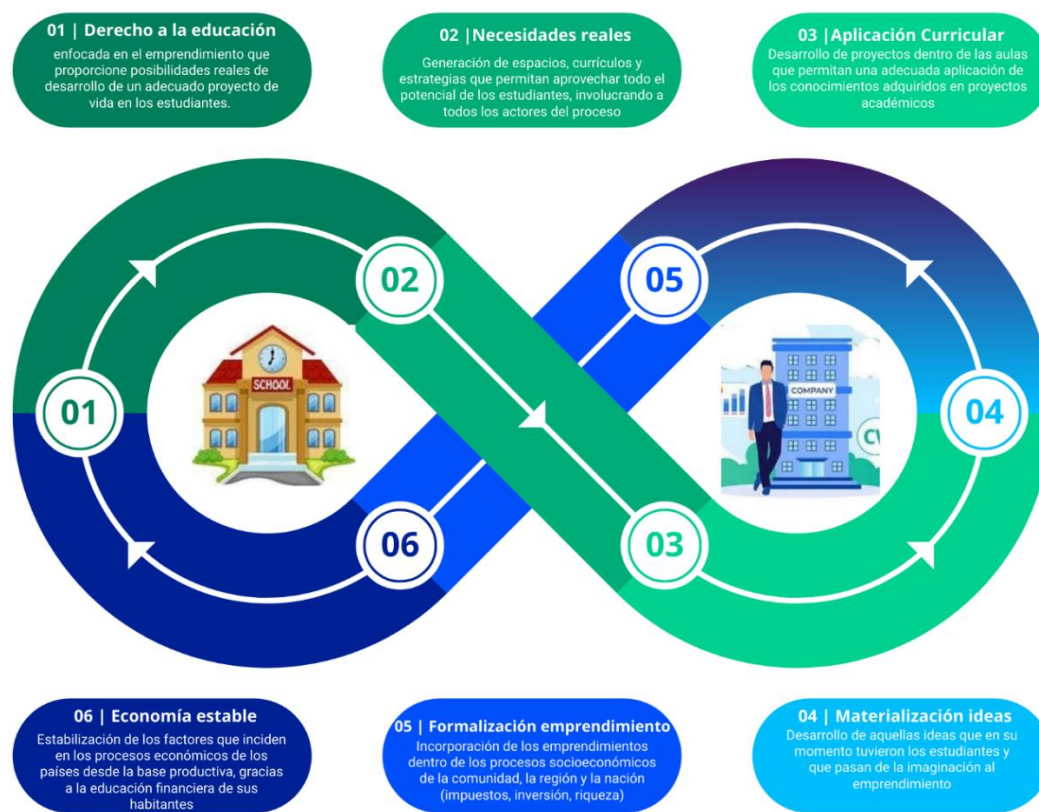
01 | Derecho a la educación
enfocada en el emprendimiento que proporcione posibilidades reales de desarrollo de un adecuado proyecto de vida en los estudiantes.

02 |Necesidades reales
Generación de espacios, currículos y estrategias que permitan aprovechar todo el potencial de los estudiantes, involucrando a todos los actores del proceso

03 |Aplicación Curricular
Desarrollo de proyectos dentro de las aulas que permitan una adecuada aplicación de los conocimientos adquiridos en proyectos académicos

02

05

01

SCHOOL

COMPANY

CV

04

06

03

06 | Economía estable
Estabilización de los factores que inciden en los procesos económicos de los países desde la base productiva, gracias a la educación financiera de sus habitantes

05 | Formalización emprendimiento
Incorporación de los emprendimientos dentro de los procesos socioeconómicos de la comunidad, la región y la nación (impuestos, inversión, riqueza)

04 | Materialización ideas
Desarrollo de aquellas ideas que en su momento tuvieron los estudiantes y que pasan de la imaginación al emprendimiento